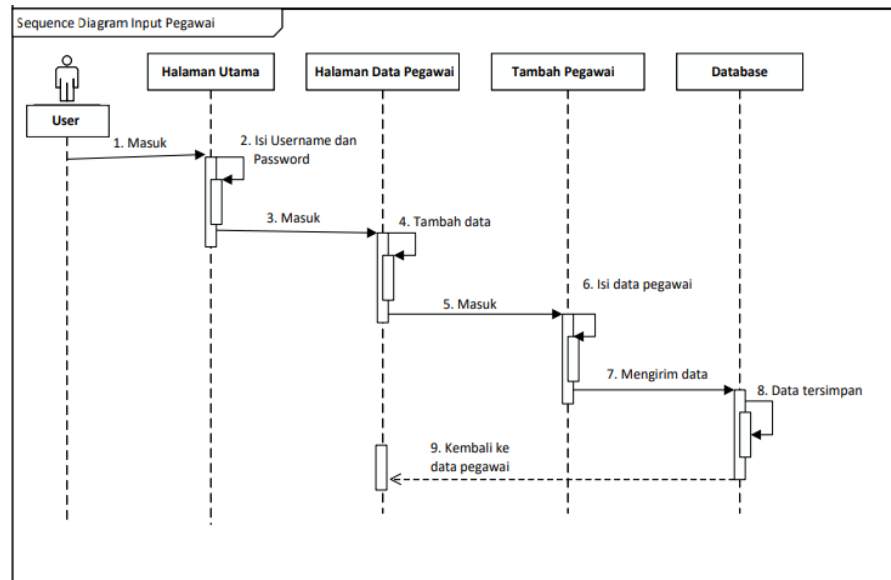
Sequence Diagram Input Pegawai

User

Halaman Utama

Halaman Data Pegawai

Tambah Pegawai

Database

1. Masuk

2. Isi Username dan Password

3. Masuk

4. Tambah data

5. Masuk

6. Isi data pegawai

7. Mengirim data

8. Data tersimpan

9. Kembali ke data pegawai